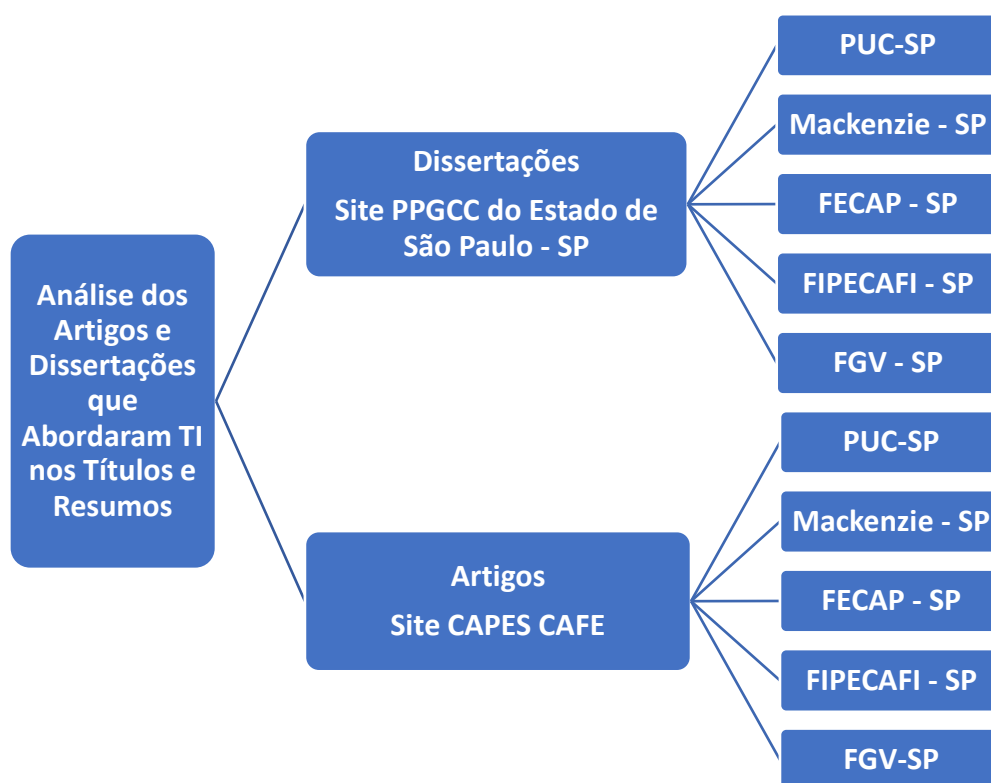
Análise dos Artigos e Dissertações que Abordaram TI nos Títulos e Resumos

Dissertações
Site PPGCC do Estado de São Paulo - SP

PUC-SP
Mackenzie - SP
FECAP - SP
FIPECAFI - SP
FGV - SP

Artigos
Site CAPES CAFE

PUC-SP
Mackenzie - SP
FECAP - SP
FIPECAFI - SP
FGV-SP